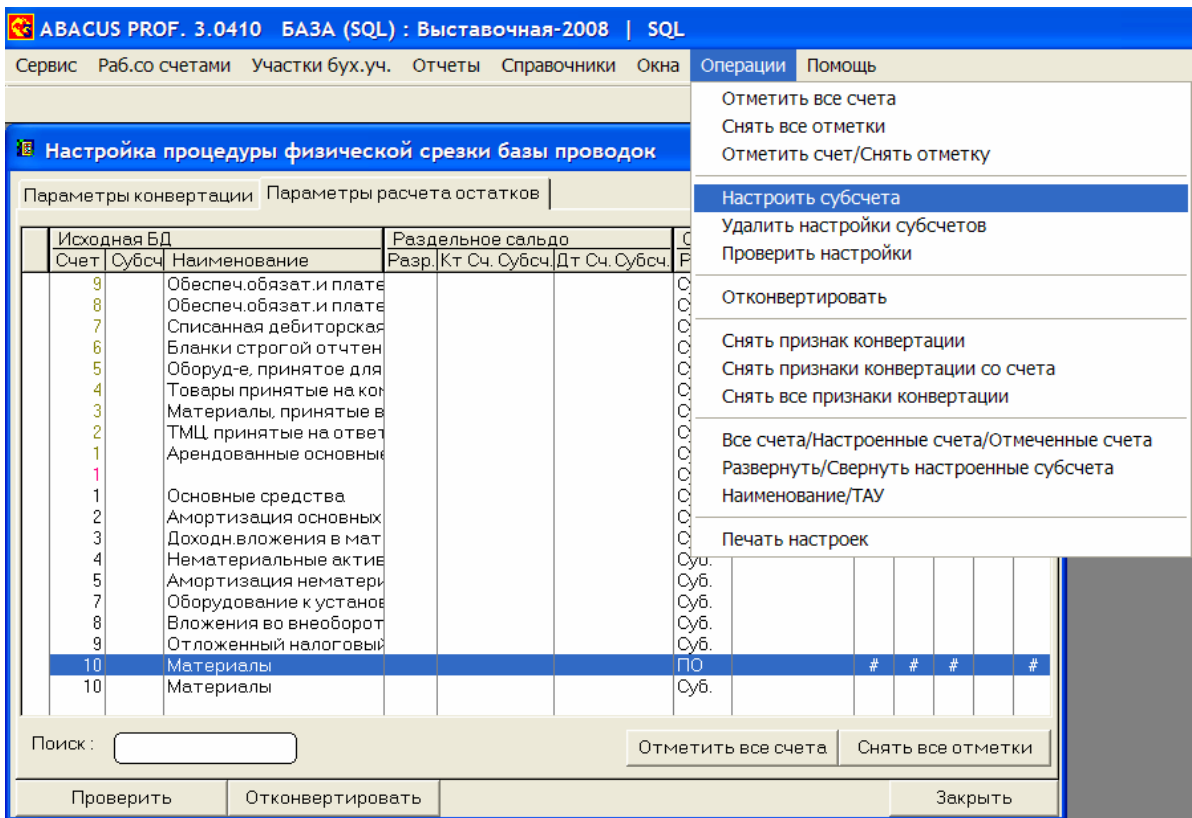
ABACUS PROF. 3.0410 БАЗА (SQL) : Выставочная-2008 | SQL

Сервис Раб.со счетами Участки бух.уч. Отчеты Справочники Окна Операции Помощь

Отметить все счета
Снять все отметки
Отметить счет/Снять отметку
Настроить субсчета
Удалить настройки субсчетов
Проверить настройки
Отконвертировать
Снять признак конвертации
Снять признаки конвертации со счета
Снять все признаки конвертации
Все счета/Настроенные счета/Отмеченные счета
Развернуть/Свернуть настроенные субсчета
Наименование/ТАУ
Печать настроек

Настройка процедуры физической срезки базы проводок

Параметры конвертации | Параметры расчета остатков

| Исходная БД | | | Раздельное сальдо | | | |
|---|---|---|---|---|---|---|
| Счет | Субсч | Наименование | Разр. | Кт Сч. Субсч. | Дт Сч. Субсч. | Р |
| 9 | | Обеспеч.обязат.и плате | | | | С |
| 8 | | Обеспеч.обязат.и плате | | | | С |
| 7 | | Списанная дебиторская | | | | С |
| 6 | | Бланки строгой отчтен | | | | С |
| 5 | | Оборуд-е, принятое для | | | | С |
| 4 | | Товары принятые на ко | | | | С |
| 3 | | Материалы, принятые в | | | | С |
| 2 | | ТМЦ принятые на ответ | | | | С |
| 1 | | Арендованные основные | | | | С |
| 1 | | | | | | С |
| 1 | | Основные средства | | | | С |
| 2 | | Амортизация основных | | | | С |
| 3 | | Доходн.вложения в мат | | | | С |
| 4 | | Нематериальные актив | | | | Суб. |
| 5 | | Амортизация нематери | | | | Суб. |
| 7 | | Оборудование к установ | | | | Суб. |
| 8 | | Вложения во внеоборот | | | | Суб. |
| 9 | | Отложенный налоговый | | | | Суб. |
| 10 | | Материалы | | | | ПО # # # # |
| 10 | | Материалы | | | | Суб. |

Поиск :

Отметить все счета | Снять все отметки

Проверить | Отконвертировать | Закрыть